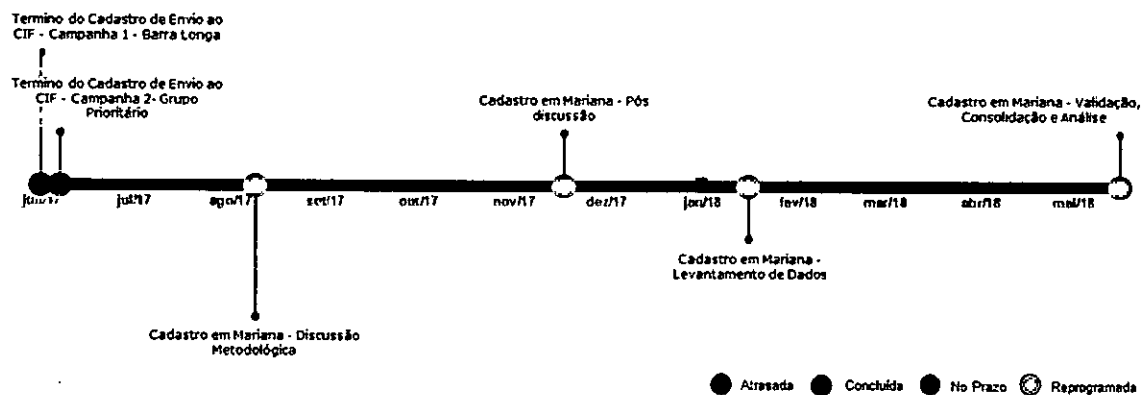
Termino do Cadastro de Envio ao CIF - Campanha 1 - Barra Longa

Termino do Cadastro de Envio ao CIF - Campanha 2- Grupo Prioritário

Cadastro em Mariana - Pós discussão

Cadastro em Mariana - Validação, Consolidação e Análise

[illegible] jul/17 ago/17 set/17 out/17 nov/17 dez/17 jan/18 fev/18 mar/18 abr/18 mai/18

Cadastro em Mariana - Levantamento de Dados

Cadastro em Mariana - Discussão Metodológica

Atrasada Concluída No Prazo Reprogramada